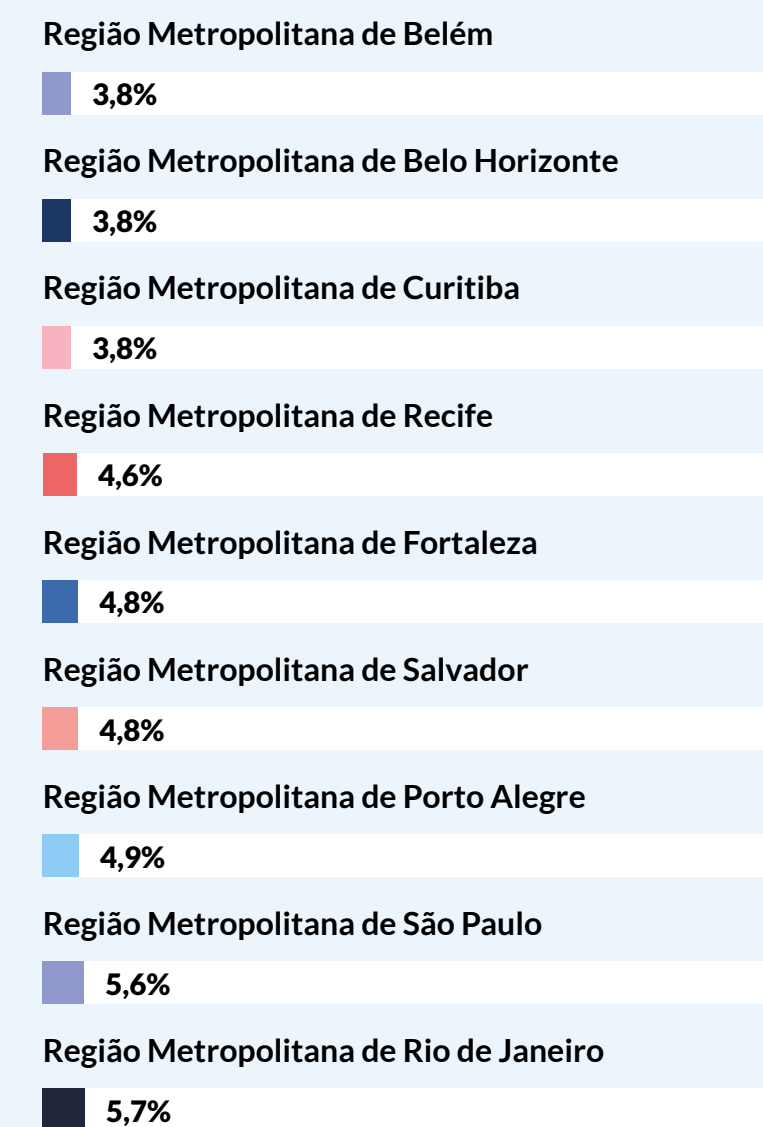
Região Metropolitana de Belém

3,8%

Região Metropolitana de Belo Horizonte

3,8%

Região Metropolitana de Curitiba

3,8%

Região Metropolitana de Recife

4,6%

Região Metropolitana de Fortaleza

4,8%

Região Metropolitana de Salvador

4,8%

Região Metropolitana de Porto Alegre

4,9%

Região Metropolitana de São Paulo

5,6%

Região Metropolitana de Rio de Janeiro

5,7%